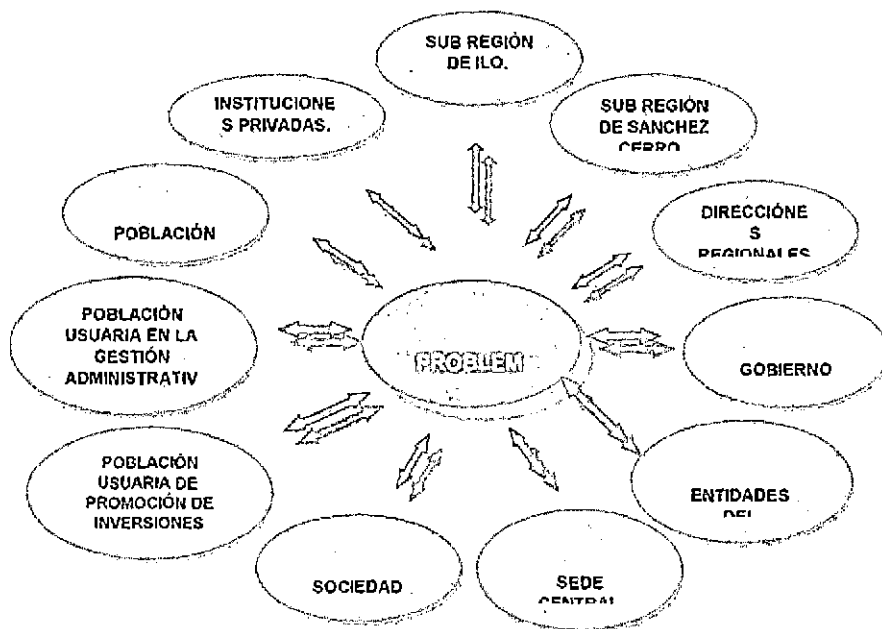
SUB REGIÓN DE ILO.

INSTITUCIONE S PRIVADAS.

SUB REGIÓN DE SANCHEZ CERRO

POBLACIÓN

DIRECCIÓNE S REGIONALES

POBLACIÓN USUARIA EN LA GESTIÓN ADMINISTRATIV

PROBLEM

GOBIERNO

POBLACIÓN USUARIA DE PROMOCIÓN DE INVERSIONES

ENTIDADES DEL

SOCIEDAD

SEDE CENTRAL